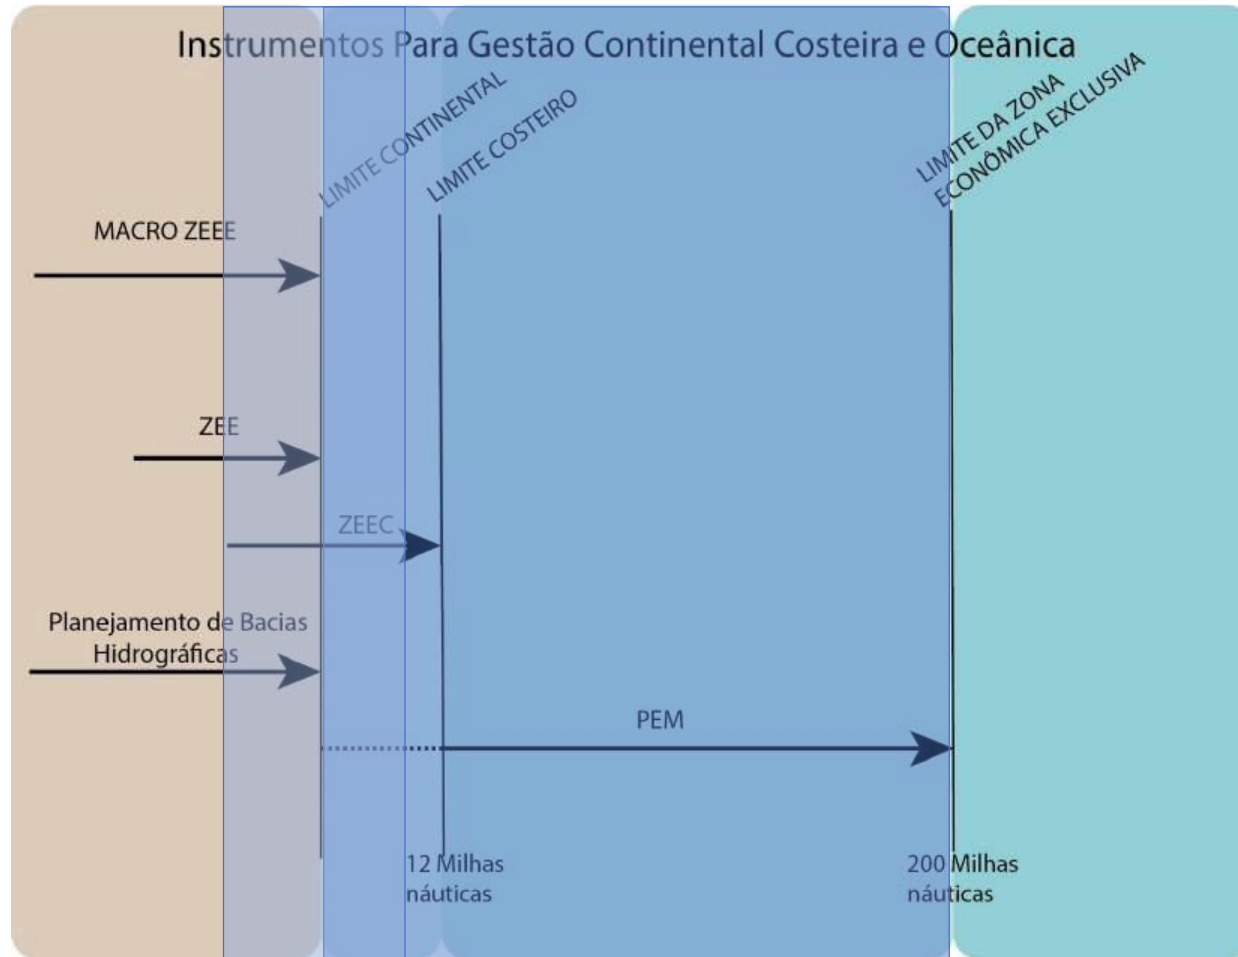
Instrumentos Para Gestão Continental Costeira e Oceânica

LIMITE CONTINENTAL

LIMITE COSTEIRO

LIMITE DA ZONA ECONÔMICA EXCLUSIVA

MACRO ZEEE

ZEE

ZEEC

Planejamento de Bacias Hidrográficas

PEM

12 Milhas náuticas

200 Milhas náuticas